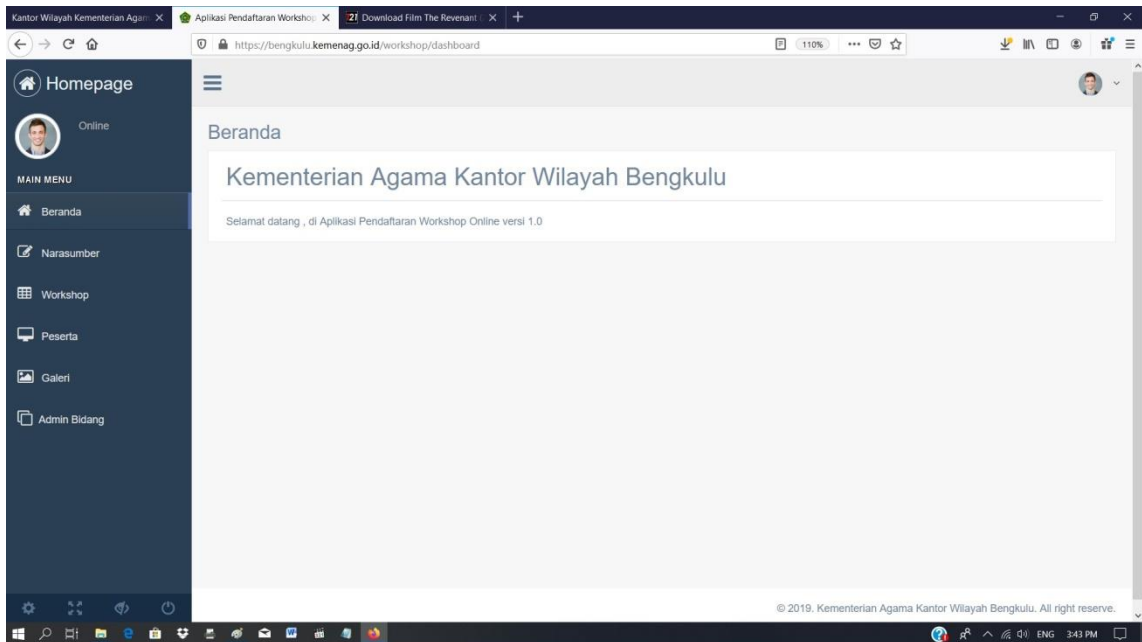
Kantor Wilayah Kementerian Agam ×
Aplikasi Pendaftaran Worksho ×
21 Download Film The Revenant ×
+

https://bengkulu.kemenag.go.id/workshop/dashboard
110%

Homepage
Online
MAIN MENU
Beranda
Narasumber
Workshop
Peserta
Galeri
Admin Bidang

Beranda

Kementerian Agama Kantor Wilayah Bengkulu

Selamat datang , di Aplikasi Pendaftaran Workshop Online versi 1.0

© 2019. Kementerian Agama Kantor Wilayah Bengkulu. All right reserve.

ENG 3:43 PM